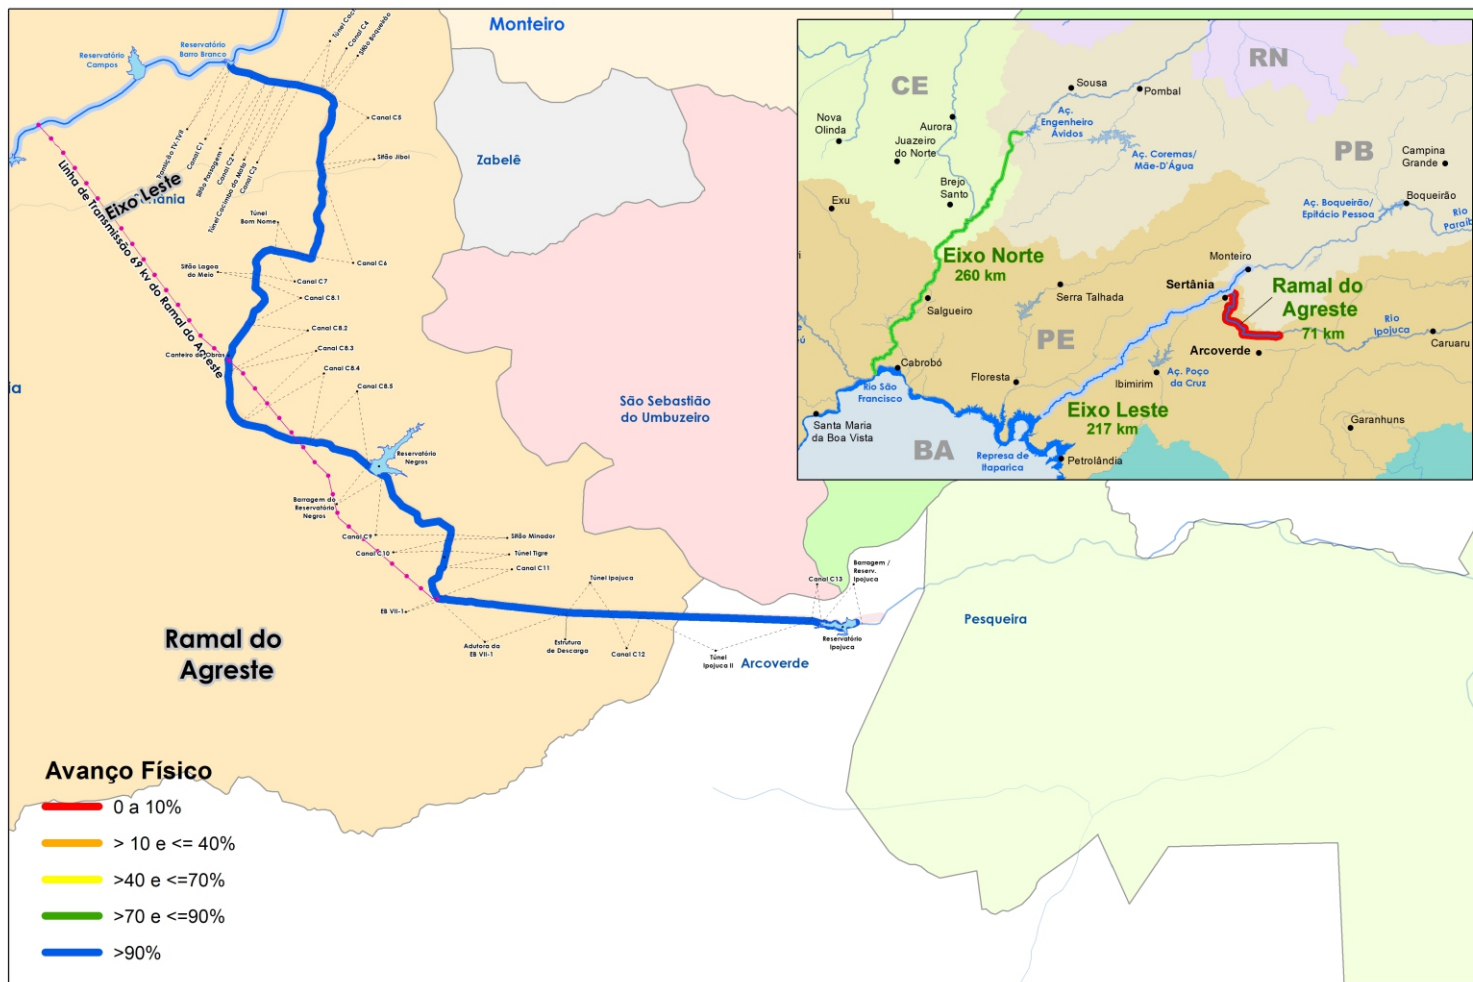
Monteiro

Reservatório Campos

Reservatório Barra Branco

Túnel Cac
Canal C4
Sifão Boqueirão

Canal C5

Sifão Jiboi

Eixo Leste

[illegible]ânia

Linha de Transmissão 69 kv do Ramal do Agreste

Zabelê

Túnel Bom Nome

Canal C6

Sifão Lagoa do Meio

Canal C7

Canal C8.1

Canal C8.2

Canal C8.3

Canal C8.4

Canal C8.5

Canteiro de Obras

Reservatório Negros

Barragem do Reservatório Negros

Canal C9

Canal C10

Sifão Minador

Túnel Tigre

Canal C11

Túnel Ipojuca

EB VII-1

Adutora da EB VII-1

Estrutura de Descarga

Canal C12

Túnel Ipojuca II

Arcoverde

Canal C13

Barragem / Reserv. Ipojuca

Reservatório Ipojuca

São Sebastião do Umbuzeiro

Pesqueira

ia

Ramal do Agreste

Avanço Físico

0 a 10%

> 10 e <= 40%

>40 e <=70%

>70 e <=90%

>90%

CE

RN

PB

PE

BA

Sousa

Pombal

Nova Olinda

Aurora

Juazeiro do Norte

Aç. Engenheiro Ávidos

Aç. Coremas/ Mãe-D'Água

Campina Grande

Brejo Santo

Exu

Boqueirão

Aç. Boqueirão/ Epitácio Pessoa

Rio Paraíb

Eixo Norte
260 km

Monteiro

Sertânia

Ramal do Agreste
71 km

Serra Talhada

Salgueiro

Rio Ipojuca

Caruaru

Arcoverde

Cabrobó

Floresta

Ibimirim

Aç. Poço da Cruz

Rio São Francisco

Eixo Leste
217 km

Santa Maria da Boa Vista

Garanhuns

Represa de Itaparica

Petrolândia